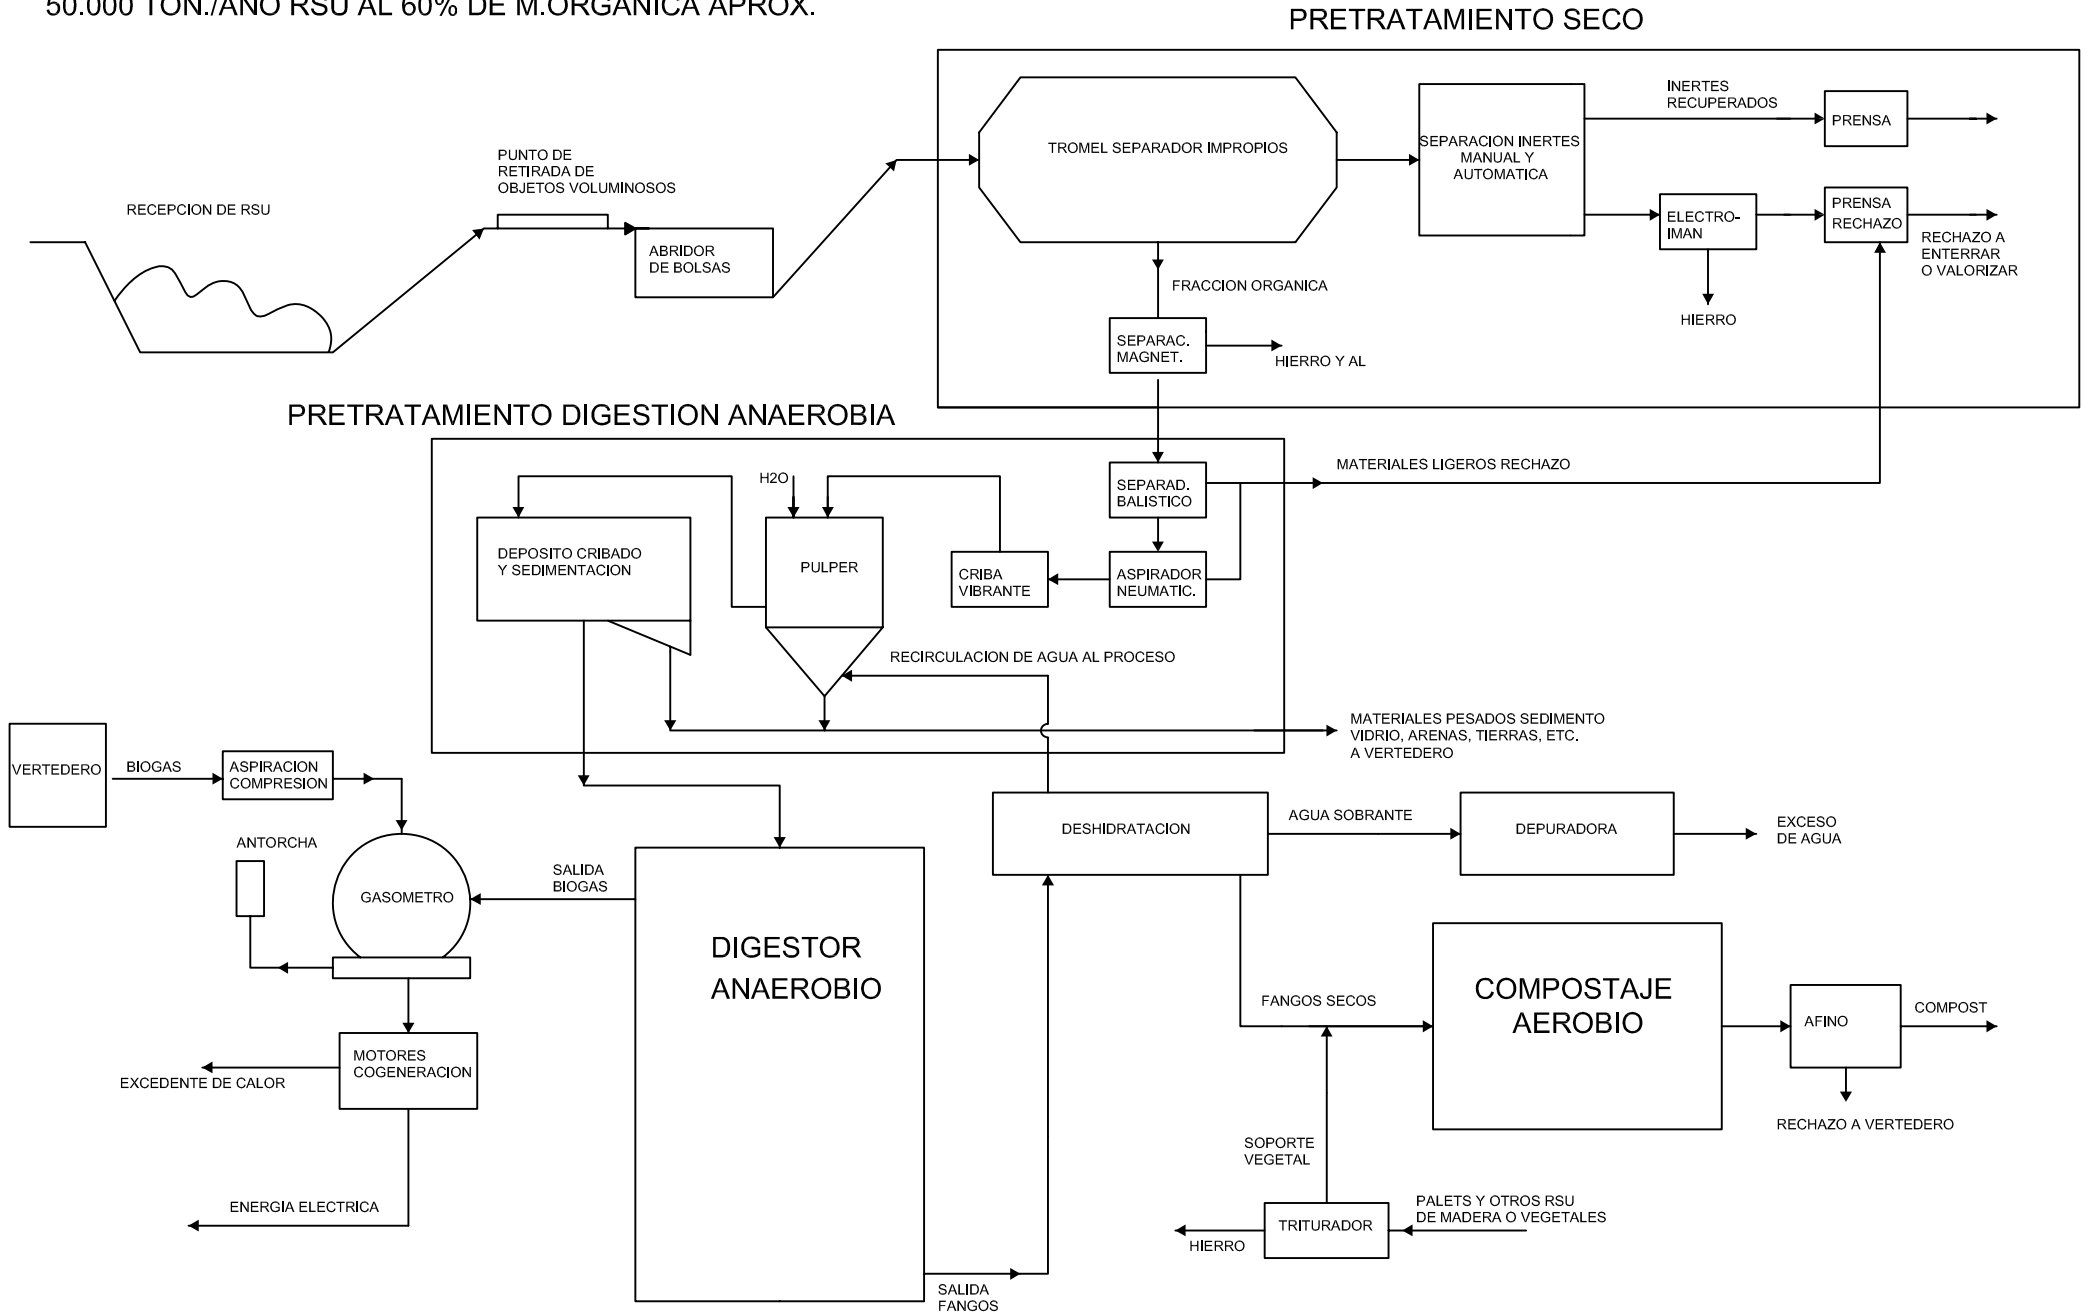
50.000 TON./AÑO RSU AL 60% DE M.ORGANICA APROX.

PRETRATAMIENTO SECO

RECEPCION DE RSU

PUNTO DE RETIRADA DE OBJETOS VOLUMINOSOS

ABRIDOR DE BOLSAS

TROMEL SEPARADOR IMPROPIOS

SEPARACION INERTES MANUAL Y AUTOMATICA

INERTES RECUPERADOS

PRENSA

ELECTRO-IMAN

PRENSA RECHAZO

RECHAZO A ENTERRAR O VALORIZAR

HIERRO

FRACCION ORGANICA

SEPARAC. MAGNET.

HIERRO Y AL

PRETRATAMIENTO DIGESTION ANAEROBIA

MATERIALES LIGEROS RECHAZO

H2O

DEPOSITO CRIBADO Y SEDIMENTACION

PULPER

CRIBA VIBRANTE

SEPARAD. BALISTICO

ASPIRADOR NEUMATIC.

RECIRCULACION DE AGUA AL PROCESO

MATERIALES PESADOS SEDIMENTO VIDRIO, ARENAS, TIERRAS, ETC. A VERTEDERO

VERTEDERO

BIOGAS

ASPIRACION COMPRESION

ANTORCHA

GASOMETRO

SALIDA BIOGAS

DIGESTOR ANAEROBIO

DESHIDRATACION

AGUA SOBRANTE

DEPURADORA

EXCESO DE AGUA

MOTORES COGENERACION

EXCEDENTE DE CALOR

ENERGIA ELECTRICA

FANGOS SECOS

COMPOSTAJE AEROBIO

AFINO

COMPOST

RECHAZO A VERTEDERO

SOPORTE VEGETAL

TRITURADOR

PALETS Y OTROS RSU DE MADERA O VEGETALES

HIERRO

SALIDA FANGOS